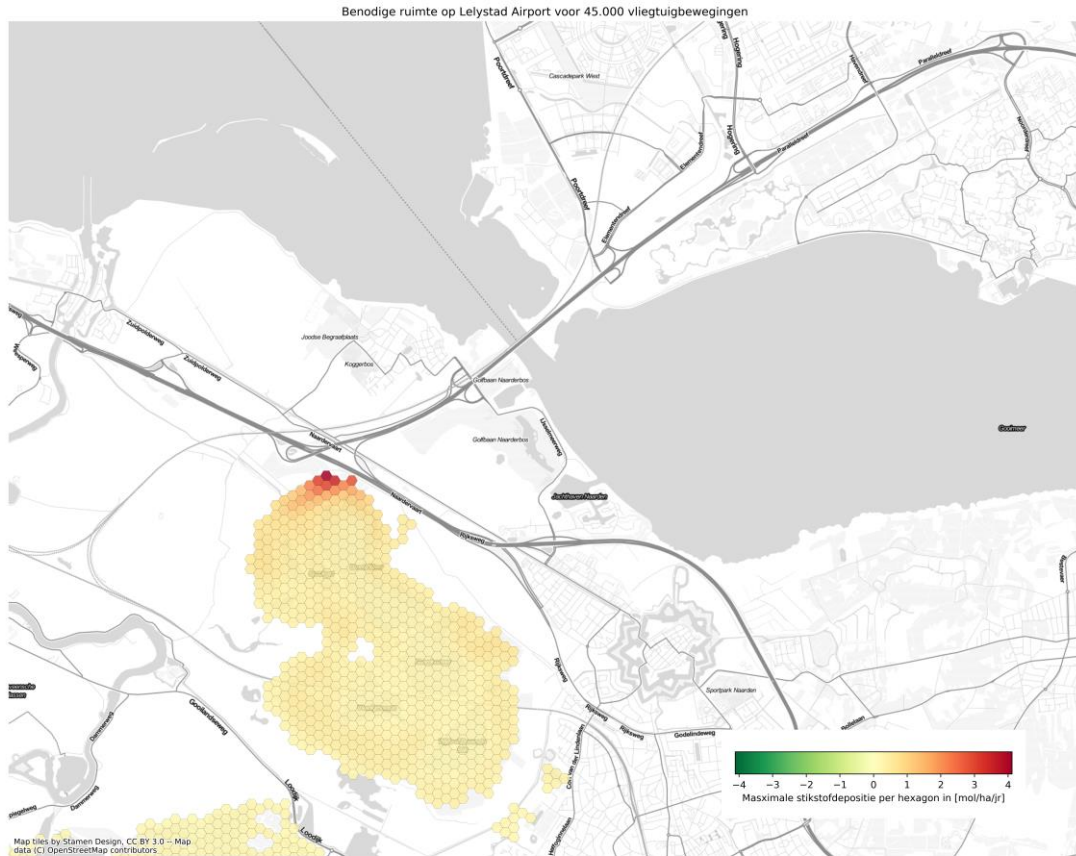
Benodige ruimte op Lelystad Airport voor 45.000 vliegtuigbewegingen

Cascadepark West
Pampusweg
Hogering
Hogering
Parallelweg
Parallelweg
Pampusweg
Elementenweg
Flevoweg
Zuidpolderweg
Zuidpolderweg
Joodse Begraafplaats
Koggerbos
Golfbaan Naarderbos
Golfbaan Naarderbos
Naardertrekvaart
Naardertrekvaart
Rijksweg
Jachthaven Naarden
Gooimeer
Rijksweg
Rijksweg
Sportpark Naarden
Godelindeweg
Godelindeweg
Dammerweg
Dammerweg
Loodijk
Loodijk

−4 −3 −2 −1 0 1 2 3 4
Masximale stikstofdepositie per hexagon in [mol/ha/jr]

Map tiles by Stamen Design, CC BY 3.0 -- Map data (C) OpenStreetMap contributors